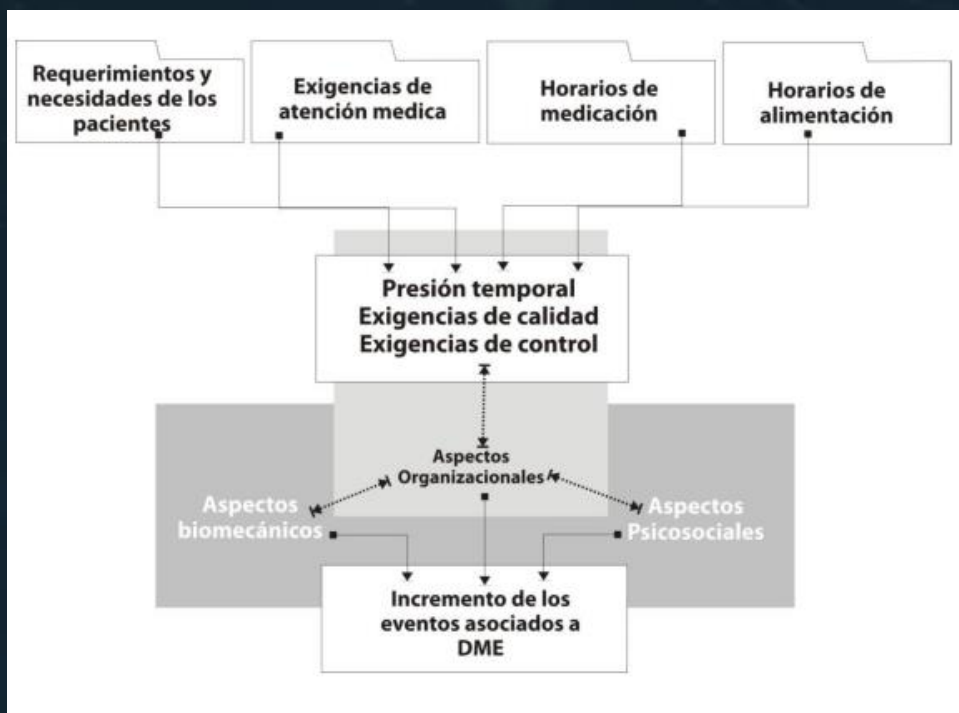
Requerimientos y necesidades de los pacientes

Exigencias de atención medica

Horarios de medicación

Horarios de alimentación

Presión temporal
Exigencias de calidad
Exigencias de control

Aspectos Organizacionales

Aspectos biomecánicos

Aspectos Psicosociales

Incremento de los eventos asociados a DME